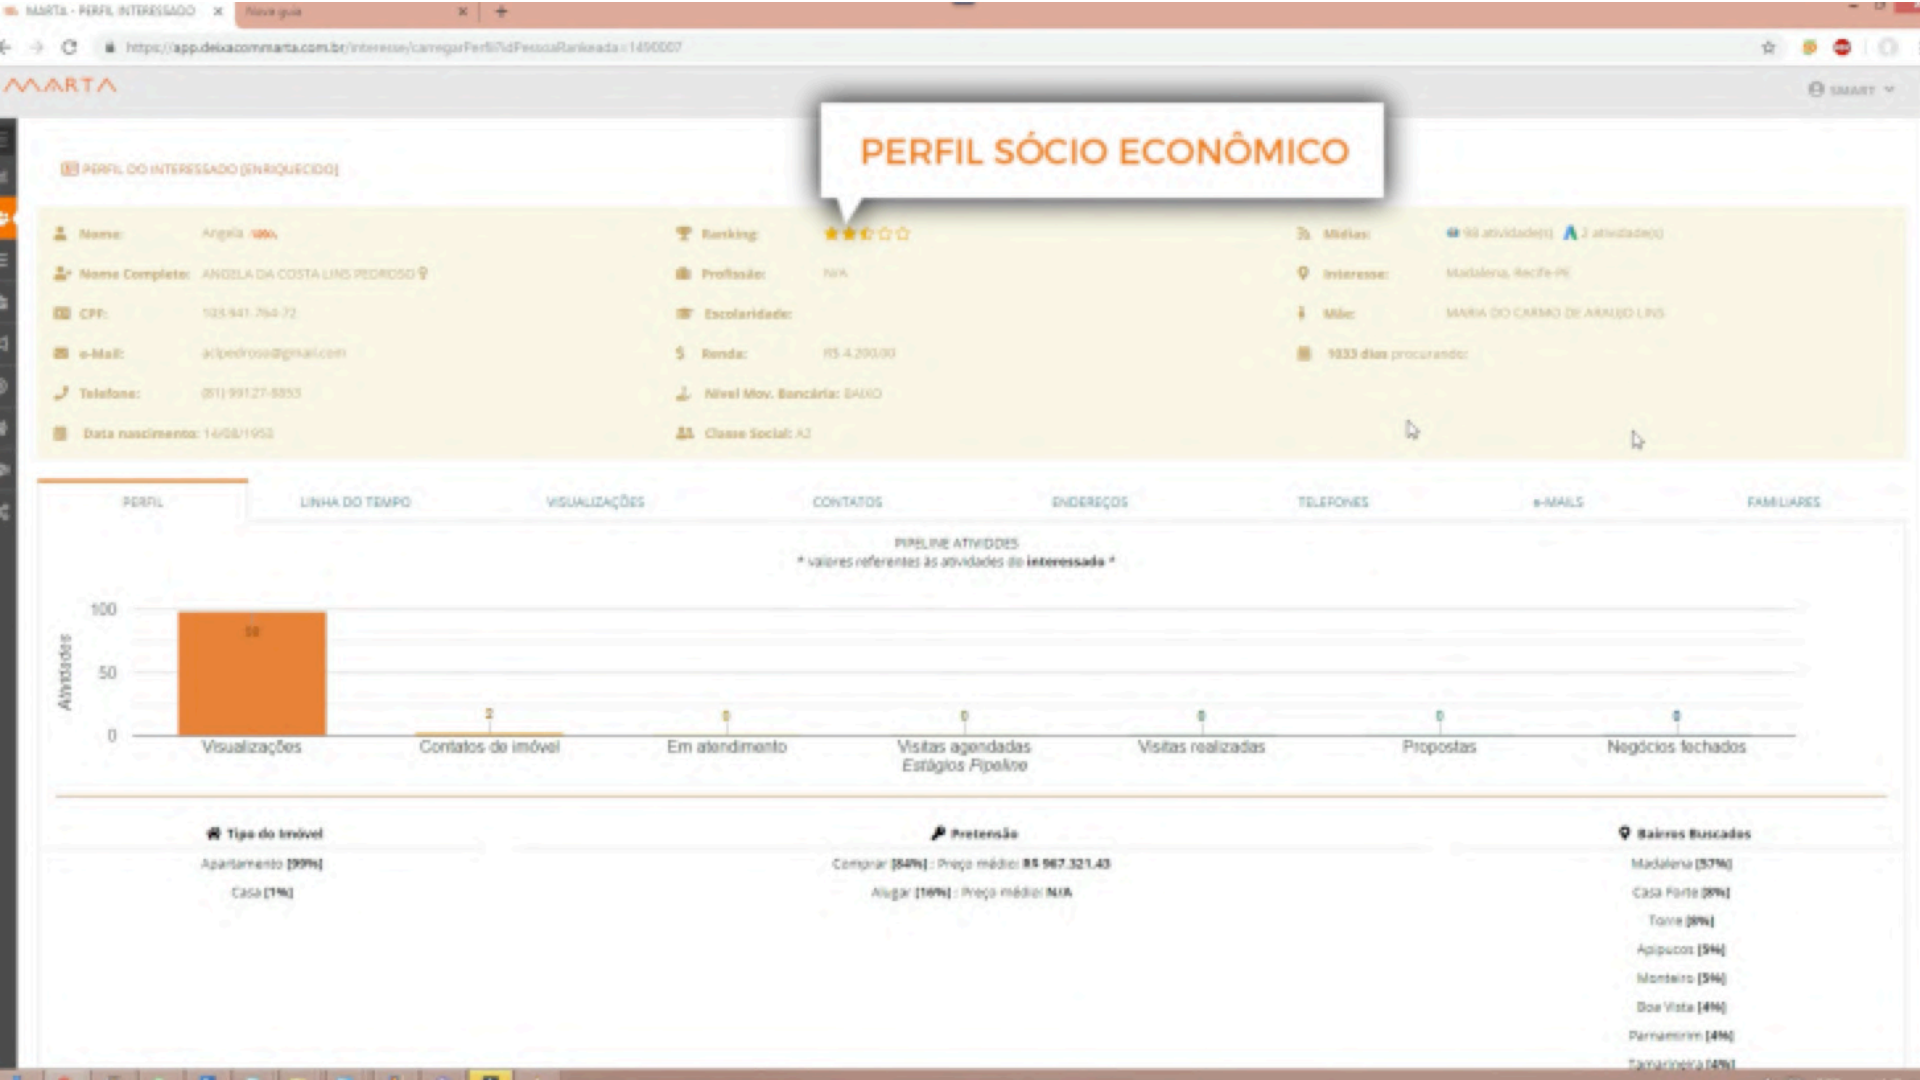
MARTA - PERFIL INTERESSADO
Nova guia
https://app.deixacommarta.com.br/interesse/carregarPerfil?idPessoaRankeada=1490007

MARTA
SMART

PERFIL SÓCIO ECONÔMICO

PERFIL DO INTERESSADO [ENRIQUECIDO]

Nome: Angela
Nome Completo: ANGELA DA COSTA LINS PEDROSO
CPF: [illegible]
e-Mail: aclpedroso@gmail.com
Telefone: (81) 99127-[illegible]
Data nascimento: 14/08/1953

Ranking:
Profissão: N/A
Escolaridade:
Renda: R$ 4.200,00
Nível Mov. Bancária: BAIXO
Classe Social: A2

Mídias: 98 atividade(s) 2 atividade(s)
Interesse: Madalena, Recife-PE
Mãe: MARIA DO CARMO DE ARAUJO LINS
1033 dias procurando

PERFIL | LINHA DO TEMPO | VISUALIZAÇÕES | CONTATOS | ENDEREÇOS | TELEFONES | e-MAILS | FAMILIARES

PIPELINE ATIVIDADES
* valores referentes às atividades do interessado *

Atividades
100
50
0
98
2
0
0
0
0
0
Visualizações
Contatos de imóvel
Em atendimento
Visitas agendadas
Visitas realizadas
Propostas
Negócios fechados
Estágios Pipeline

Tipo do Imóvel
Apartamento [99%]
Casa [1%]

Pretensão
Comprar [84%] : Preço médio: R$ 967.321,43
Alugar [16%] : Preço médio: N/A

Bairros Buscados
Madalena [57%]
Casa Forte [8%]
Torre [8%]
Apipucos [5%]
Monteiro [5%]
Boa Vista [4%]
Parnamirim [4%]
Tamarineira [4%]